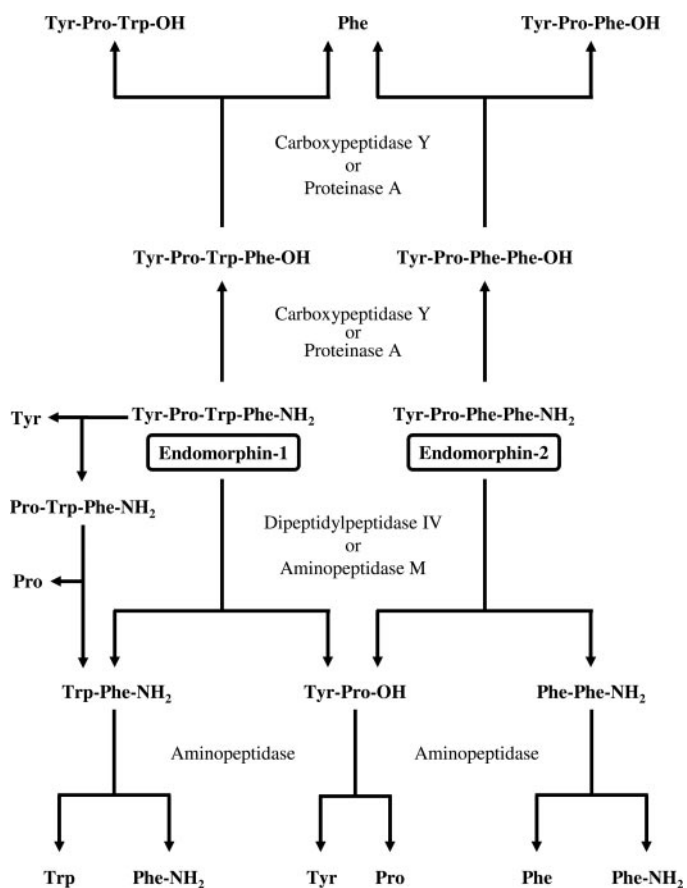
Tyr-Pro-Trp-OH Phe Tyr-Pro-Phe-OH

Carboxypeptidase Y
or
Proteinase A

Tyr-Pro-Trp-Phe-OH Tyr-Pro-Phe-Phe-OH

Carboxypeptidase Y
or
Proteinase A

Tyr Tyr-Pro-Trp-Phe-$NH_2$ Tyr-Pro-Phe-Phe-$NH_2$

Endomorphin-1 Endomorphin-2

Pro-Trp-Phe-$NH_2$

Dipeptidylpeptidase IV
or
Aminopeptidase M

Pro

Trp-Phe-$NH_2$ Tyr-Pro-OH Phe-Phe-$NH_2$

Aminopeptidase Aminopeptidase

Trp Phe-$NH_2$ Tyr Pro Phe Phe-$NH_2$